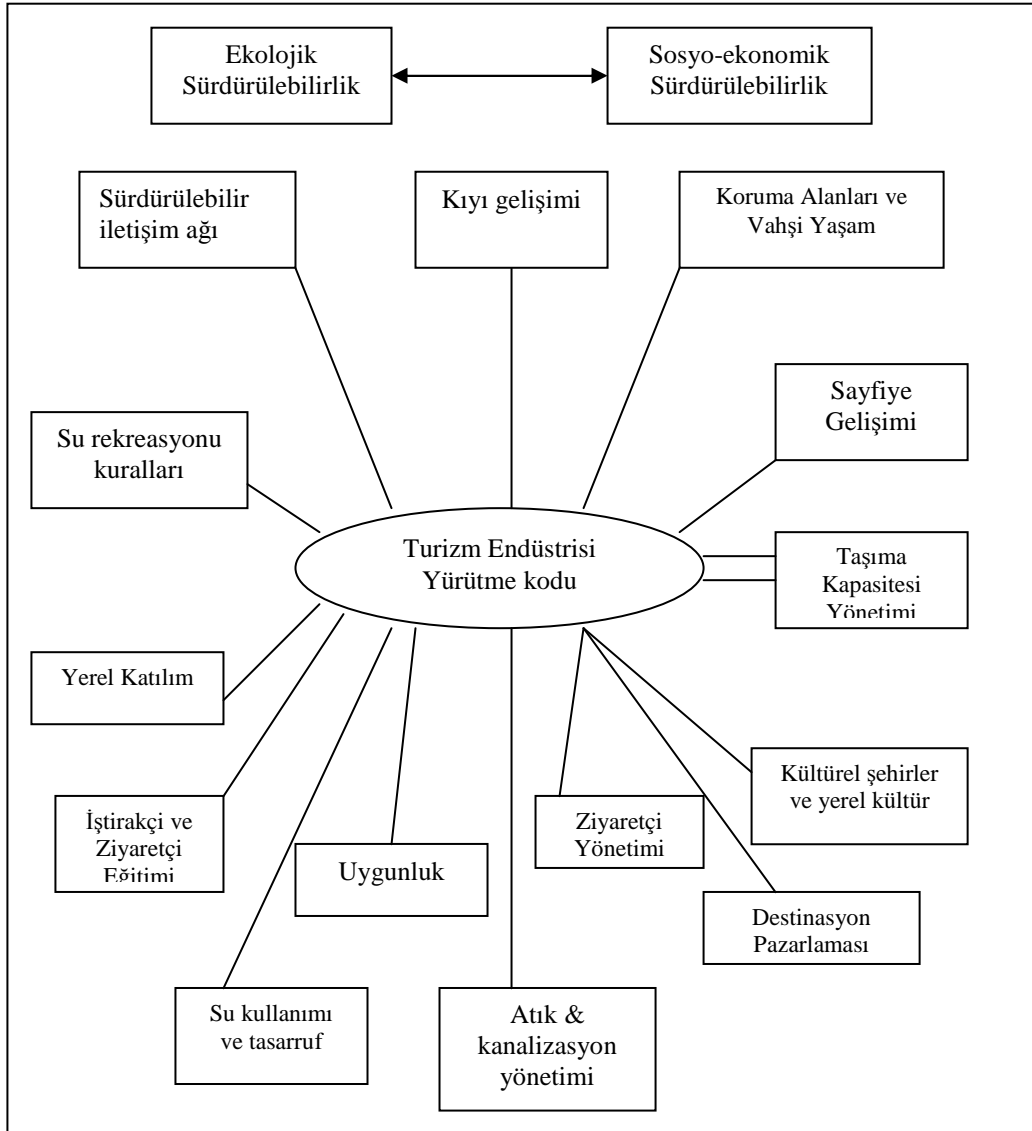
Ekolojik Sürdürülebilirlik

Sosyo-ekonomik Sürdürülebilirlik

Sürdürülebilir iletişim ağı

Kıyı gelişimi

Koruma Alanları ve Vahşi Yaşam

Sayfiye Gelişimi

Su rekreasyonu kuralları

Turizm Endüstrisi Yürütme kodu

Taşıma Kapasitesi Yönetimi

Yerel Katılım

Kültürel şehirler ve yerel kültür

İştirakçi ve Ziyaretçi Eğitimi

Ziyaretçi Yönetimi

Uygunluk

Destinasyon Pazarlaması

Su kullanımı ve tasarruf

Atık & kanalizasyon yönetimi